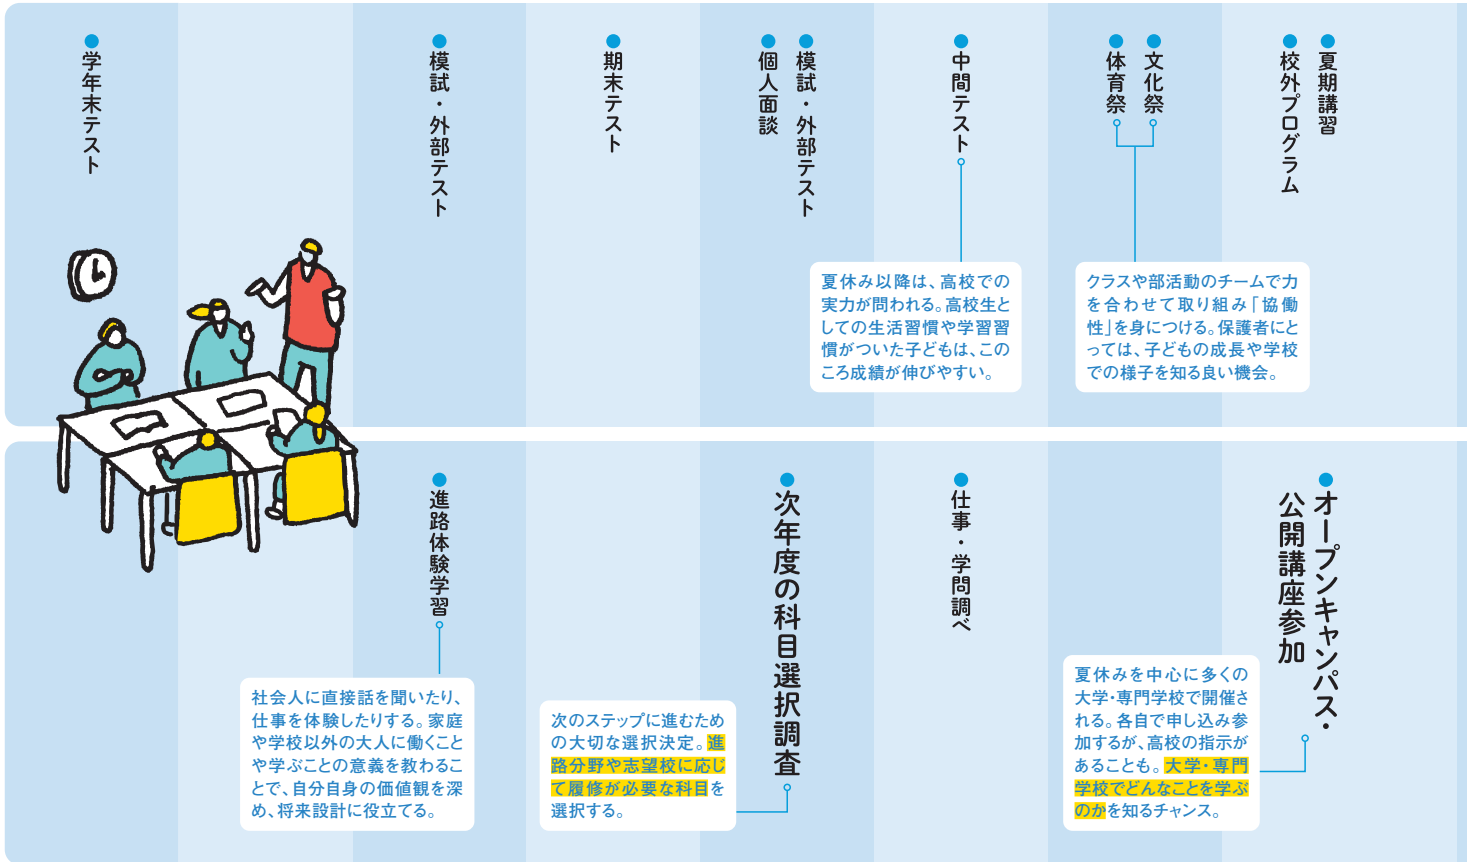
夏期講習
校外プログラム

文化祭
体育祭

クラスや部活動のチームで力を合わせて取り組み「協働性」を身につける。保護者にとっては、子どもの成長や学校での様子を知る良い機会。

中間テスト

夏休み以降は、高校での実力が問われる。高校生としての生活習慣や学習習慣がついた子どもは、このころ成績が伸びやすい。

模試・外部テスト
個人面談

期末テスト

模試・外部テスト

学年末テスト

オープンキャンパス・公開講座参加

夏休みを中心に多くの大学・専門学校で開催される。各自で申し込み参加するが、高校の指示があることも。大学・専門学校でどんなことを学ぶのかを知るチャンス。

仕事・学問調べ

次年度の科目選択調査

次のステップに進むための大切な選択決定。進路分野や志望校に応じて履修が必要な科目を選択する。

進路体験学習

社会人に直接話を聞いたり、仕事を体験したりする。家庭や学校以外の大人に働くことや学ぶことの意義を教わることで、自分自身の価値観を深め、将来設計に役立てる。